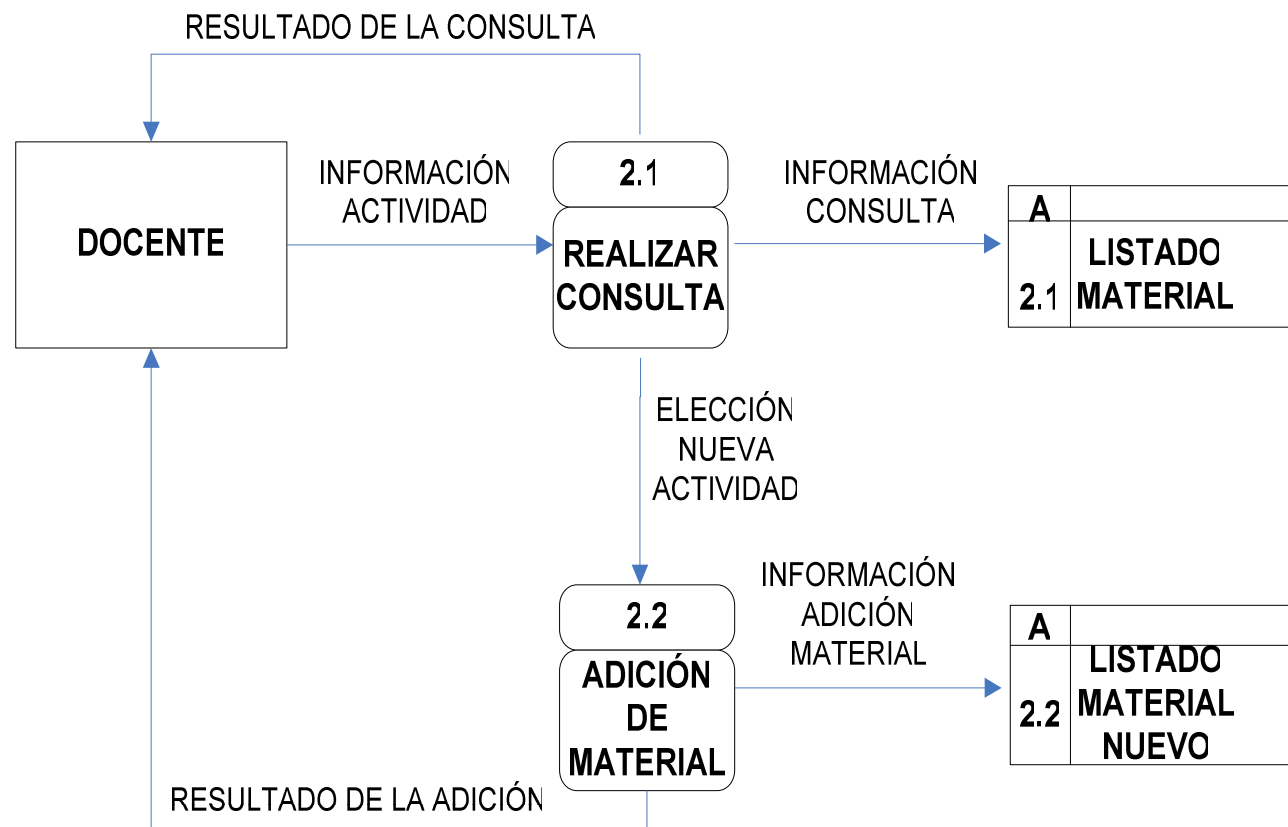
RESULTADO DE LA CONSULTA

DOCENTE

INFORMACIÓN ACTIVIDAD

2.1

REALIZAR CONSULTA

INFORMACIÓN CONSULTA

A

2.1

LISTADO MATERIAL

ELECCIÓN NUEVA ACTIVIDAD

2.2

ADICIÓN DE MATERIAL

INFORMACIÓN ADICIÓN MATERIAL

A

2.2

LISTADO MATERIAL NUEVO

RESULTADO DE LA ADICIÓN